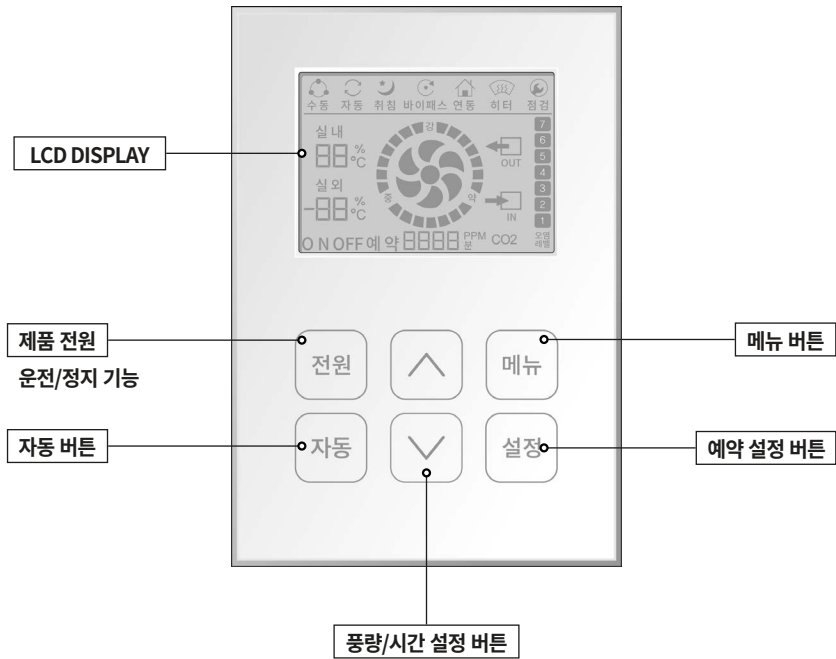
수동 자동 취침 바이패스 연동 히터 점검

LCD DISPLAY

실내
88 %
°C
실외
-88 %
°C
강
중 약
OUT
IN
7
6
5
4
3
2
1
오염
레벨
O N OFF 예 약 8888 PPM 분 CO2

제품 전원
운전/정지 기능

전원
메뉴

메뉴 버튼

자동 버튼

자동
설정

예약 설정 버튼

풍량/시간 설정 버튼